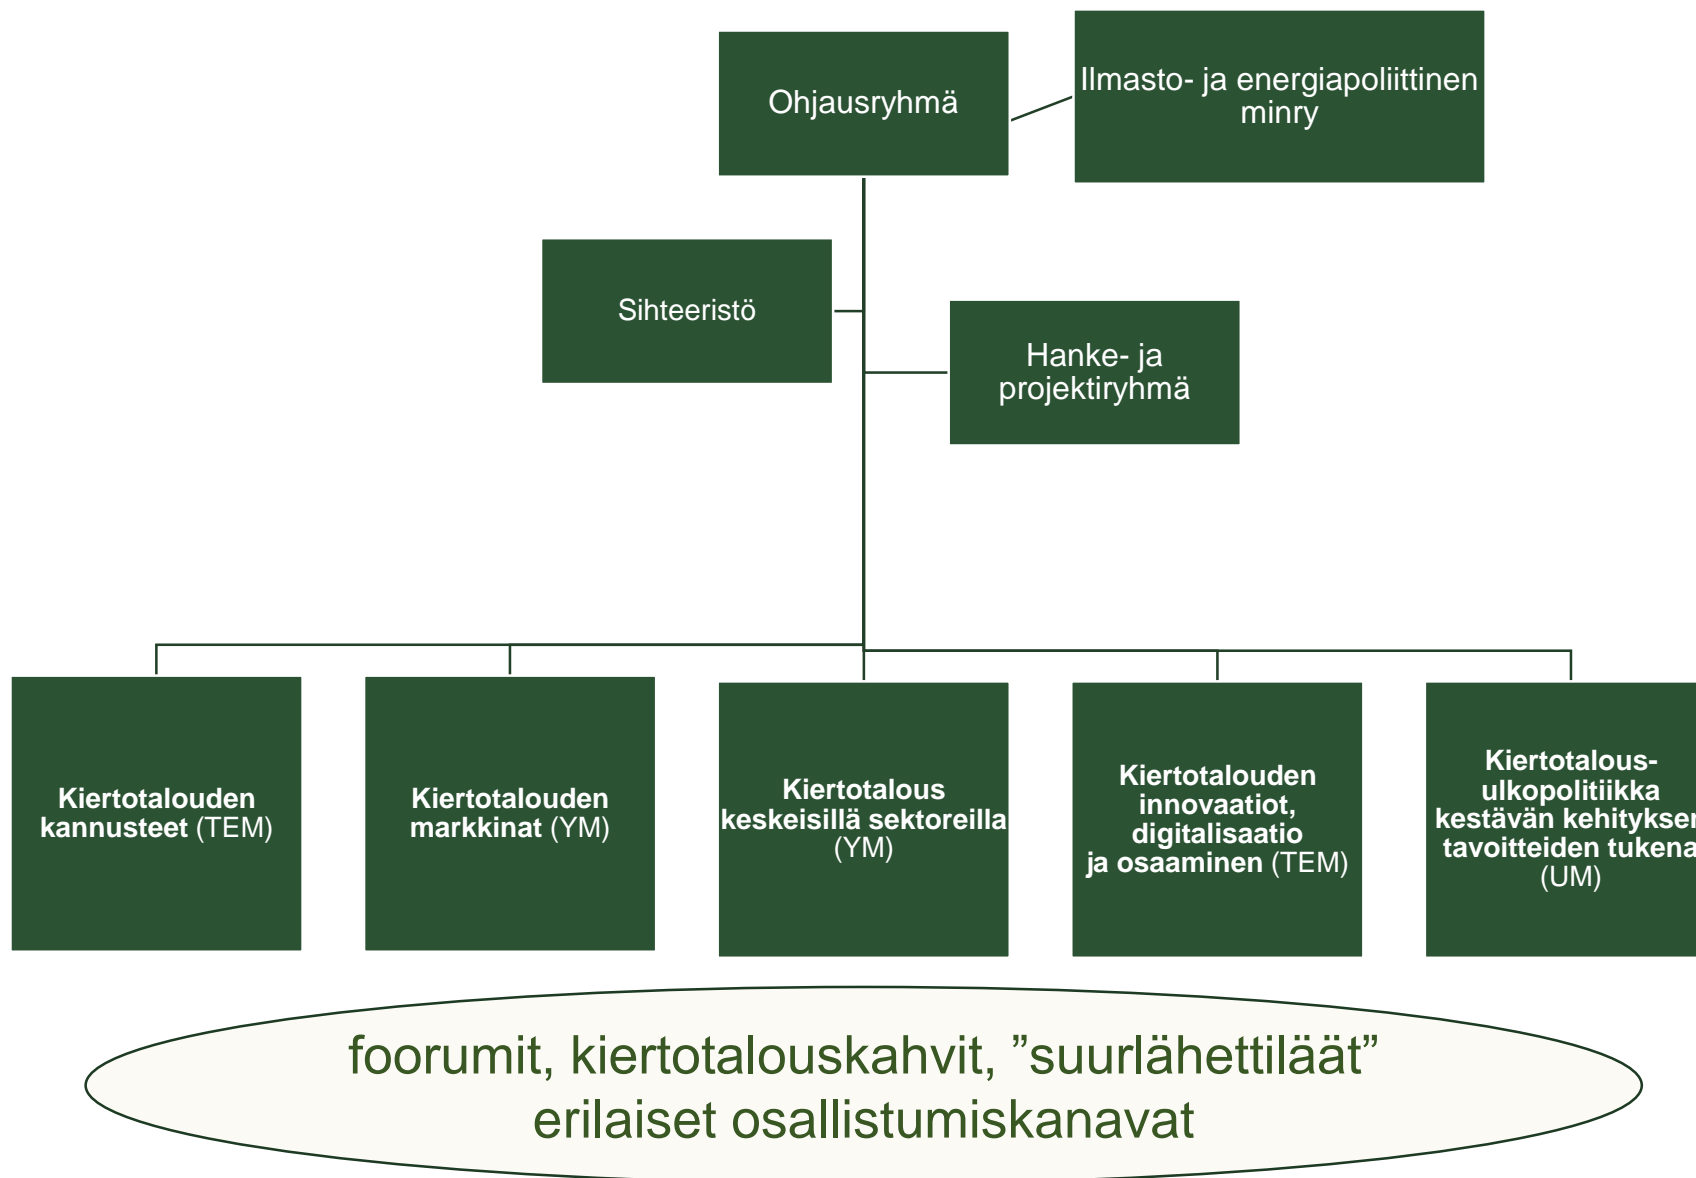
Ohjausryhmä

Ilmasto- ja energiapoliittinen minry

Sihteeristö

Hanke- ja projektiryhmä

**Kiertotalouden kannusteet** (TEM)

**Kiertotalouden markkinat** (YM)

**Kiertotalous keskeisillä sektoreilla** (YM)

**Kiertotalouden innovaatiot, digitalisaatio ja osaaminen** (TEM)

**Kiertotalous-ulkopolitiikka kestävän kehitykse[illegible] tavoitteiden tukena** (UM)

foorumit, kiertotalouskahvit, ”suurlähettiläät”
erilaiset osallistumiskanavat